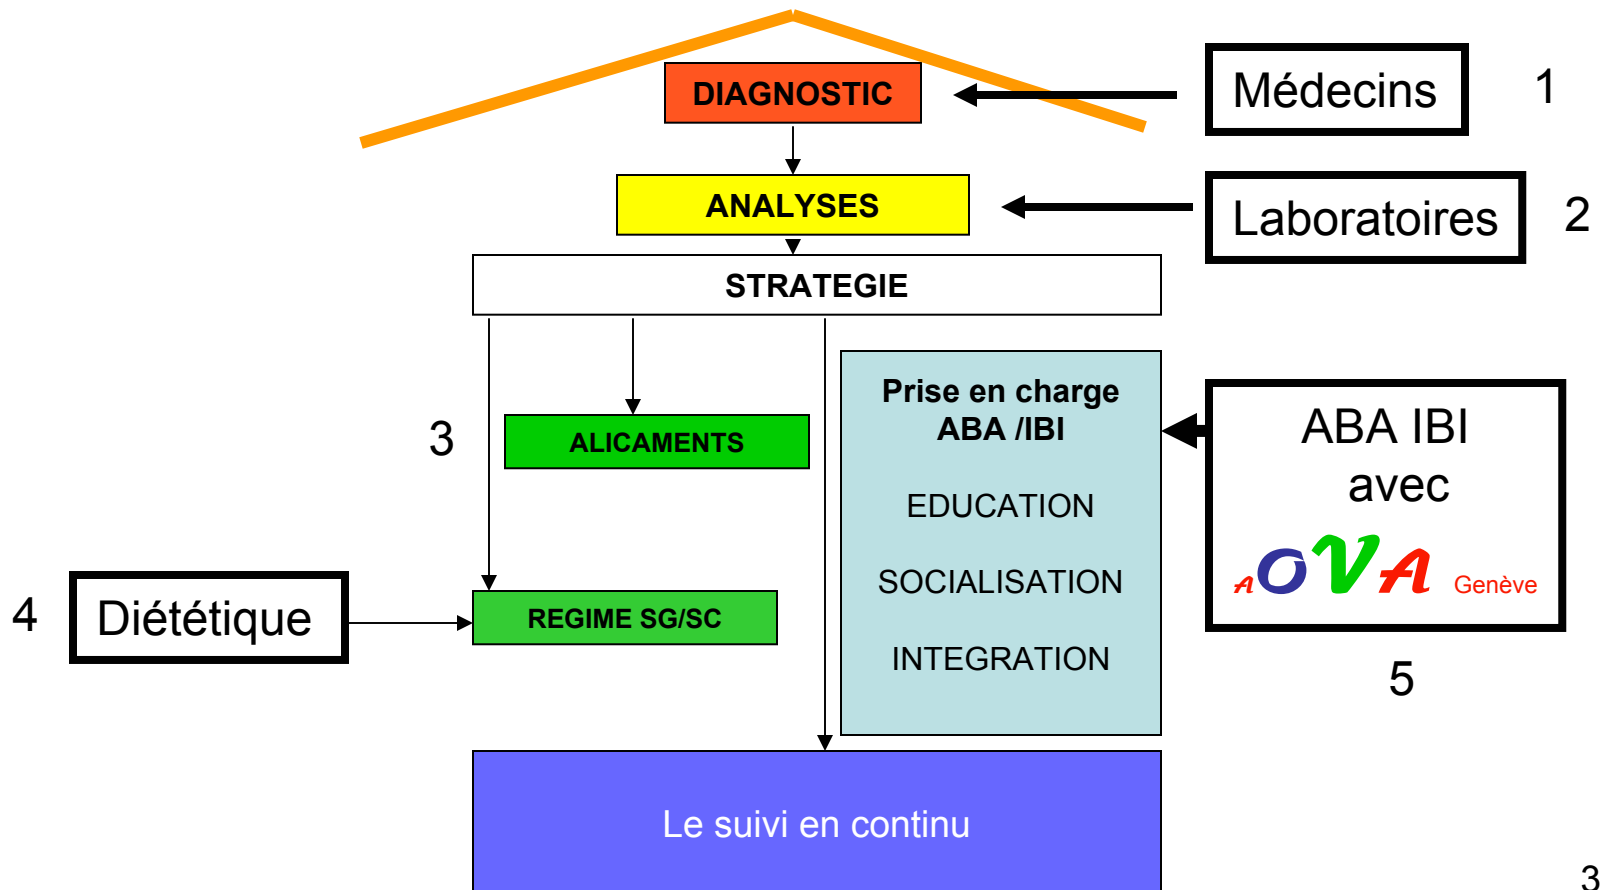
DIAGNOSTIC

Médecins 1

ANALYSES

Laboratoires 2

STRATEGIE

3

ALICAMENTS

Prise en charge ABA /IBI

EDUCATION

SOCIALISATION

INTEGRATION

ABA IBI avec AOVA Genève

5

4 Diététique

REGIME SG/SC

Le suivi en continu

3